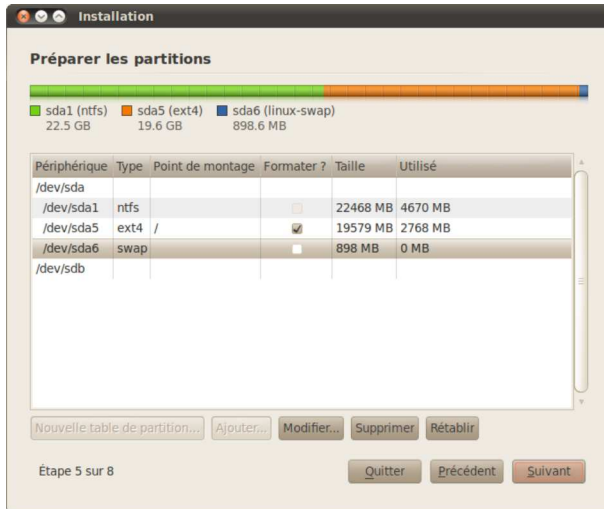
Installation

Préparer les partitions

sda1 (ntfs) 22.5 GB
sda5 (ext4) 19.6 GB
sda6 (linux-swap) 898.6 MB

| Périphérique | Type | Point de montage | Formater ? | Taille | Utilisé |
|---|---|---|---|---|---|
| /dev/sda | | | | | |
| /dev/sda1 | ntfs | | | 22468 MB | 4670 MB |
| /dev/sda5 | ext4 | / | ✔ | 19579 MB | 2768 MB |
| /dev/sda6 | swap | | | 898 MB | 0 MB |
| /dev/sdb | | | | | |

Nouvelle table de partition... Ajouter... Modifier... Supprimer Rétablir

Étape 5 sur 8

Quitter Précédent Suivant